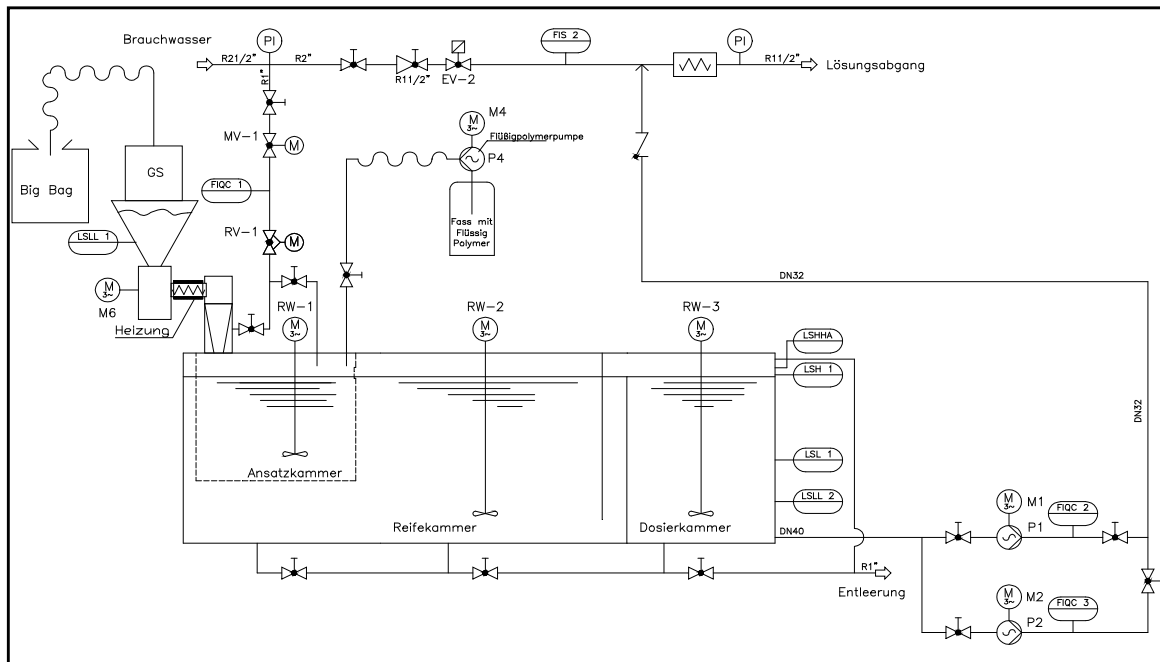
Brauchwasser

PI

R21/2"

R2"

R11/2"

EV-2

FIS 2

PI

R11/2"

Lösungsabgang

R1"

MV-1

M

M4

M
3~

Flüßigpolymerpumpe

P4

Fass mit Flüssig Polymer

Big Bag

GS

FIQC 1

RV-1

M

LSLL 1

M
3~

M6

Heizung

RW-1

M
3~

RW-2

M
3~

RW-3

M
3~

DN32

LSHHA

LSH 1

DN32

Ansatzkammer

LSL 1

LSLL 2

Reifekammer

Dosierkammer

DN40

M
3~

M1

FIQC 2

P1

R1"

Entleerung

M
3~

M2

FIQC 3

P2